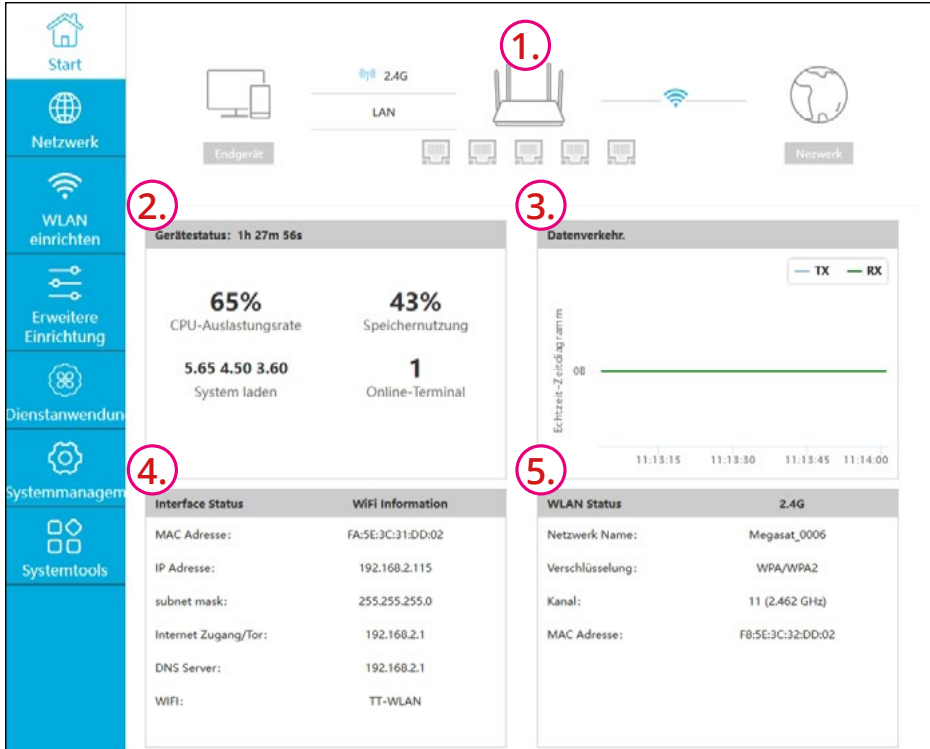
Start

Netzwerk

WLAN einrichten

Erweitere Einrichtung

Dienstanwendun

Systemmanagem

Systemtools

1.

2.4G

LAN

Endgerät

Nezwerk

2.

Gerätestatus: 1h 27m 56s

65%
CPU-Auslastungsrate

43%
Speichernutzung

5.65 4.50 3.60
System laden

1
Online-Terminal

3.

Datenverkehr.

TX RX

Echtzeit-Zeitdiagramm

0B

11:13:15 11:13:30 11:13:45 11:14:00

4.

| Interface Status | WiFi Information |
|---|---|
| MAC Adresse: | FA:5E:3C:31:DD:02 |
| IP Adresse: | 192.168.2.115 |
| subnet mask: | 255.255.255.0 |
| Internet Zugang/Tor: | 192.168.2.1 |
| DNS Server: | 192.168.2.1 |
| WIFI: | TT-WLAN |

5.

| WLAN Status | 2.4G |
|---|---|
| Netzwerk Name: | Megasat_0006 |
| Verschlüsselung: | WPA/WPA2 |
| Kanal: | 11 (2.462 GHz) |
| MAC Adresse: | F8:5E:3C:32:DD:02 |